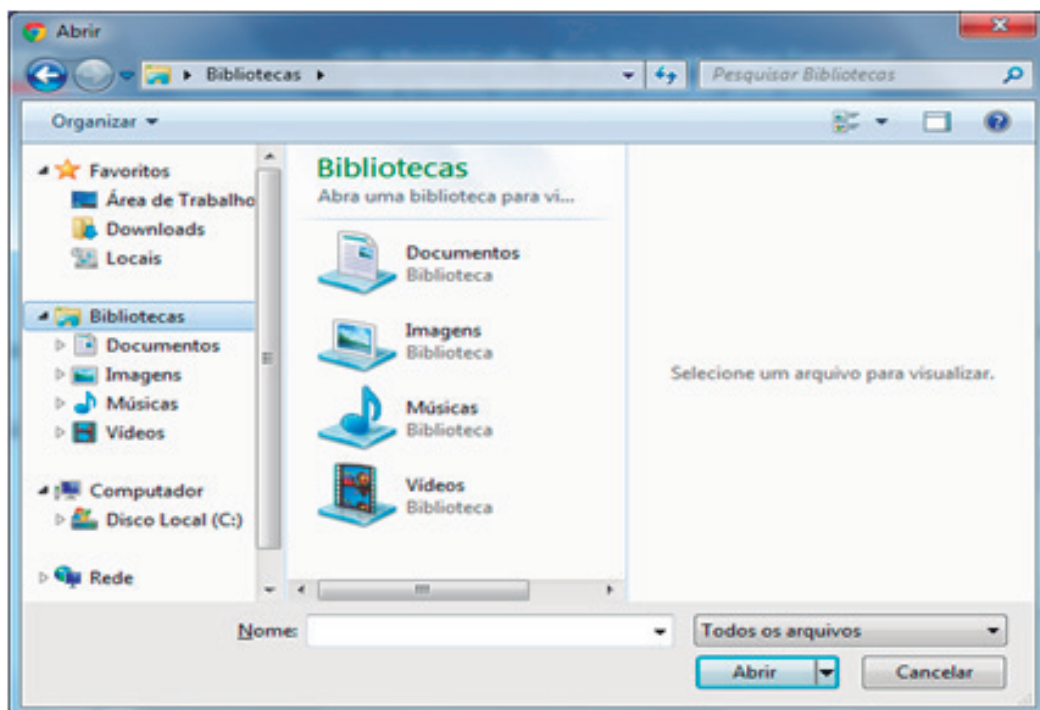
Abrir

Bibliotecas

Pesquisar Bibliotecas

Organizar

Favoritos
Área de Trabalho
Downloads
Locais

Bibliotecas
Documentos
Imagens
Músicas
Vídeos

Computador
Disco Local (C:)

Rede

Bibliotecas
Abra uma biblioteca para vi...

Documentos
Biblioteca

Imagens
Biblioteca

Músicas
Biblioteca

Vídeos
Biblioteca

Selecione um arquivo para visualizar.

Nome:

Todos os arquivos

Abrir

Cancelar